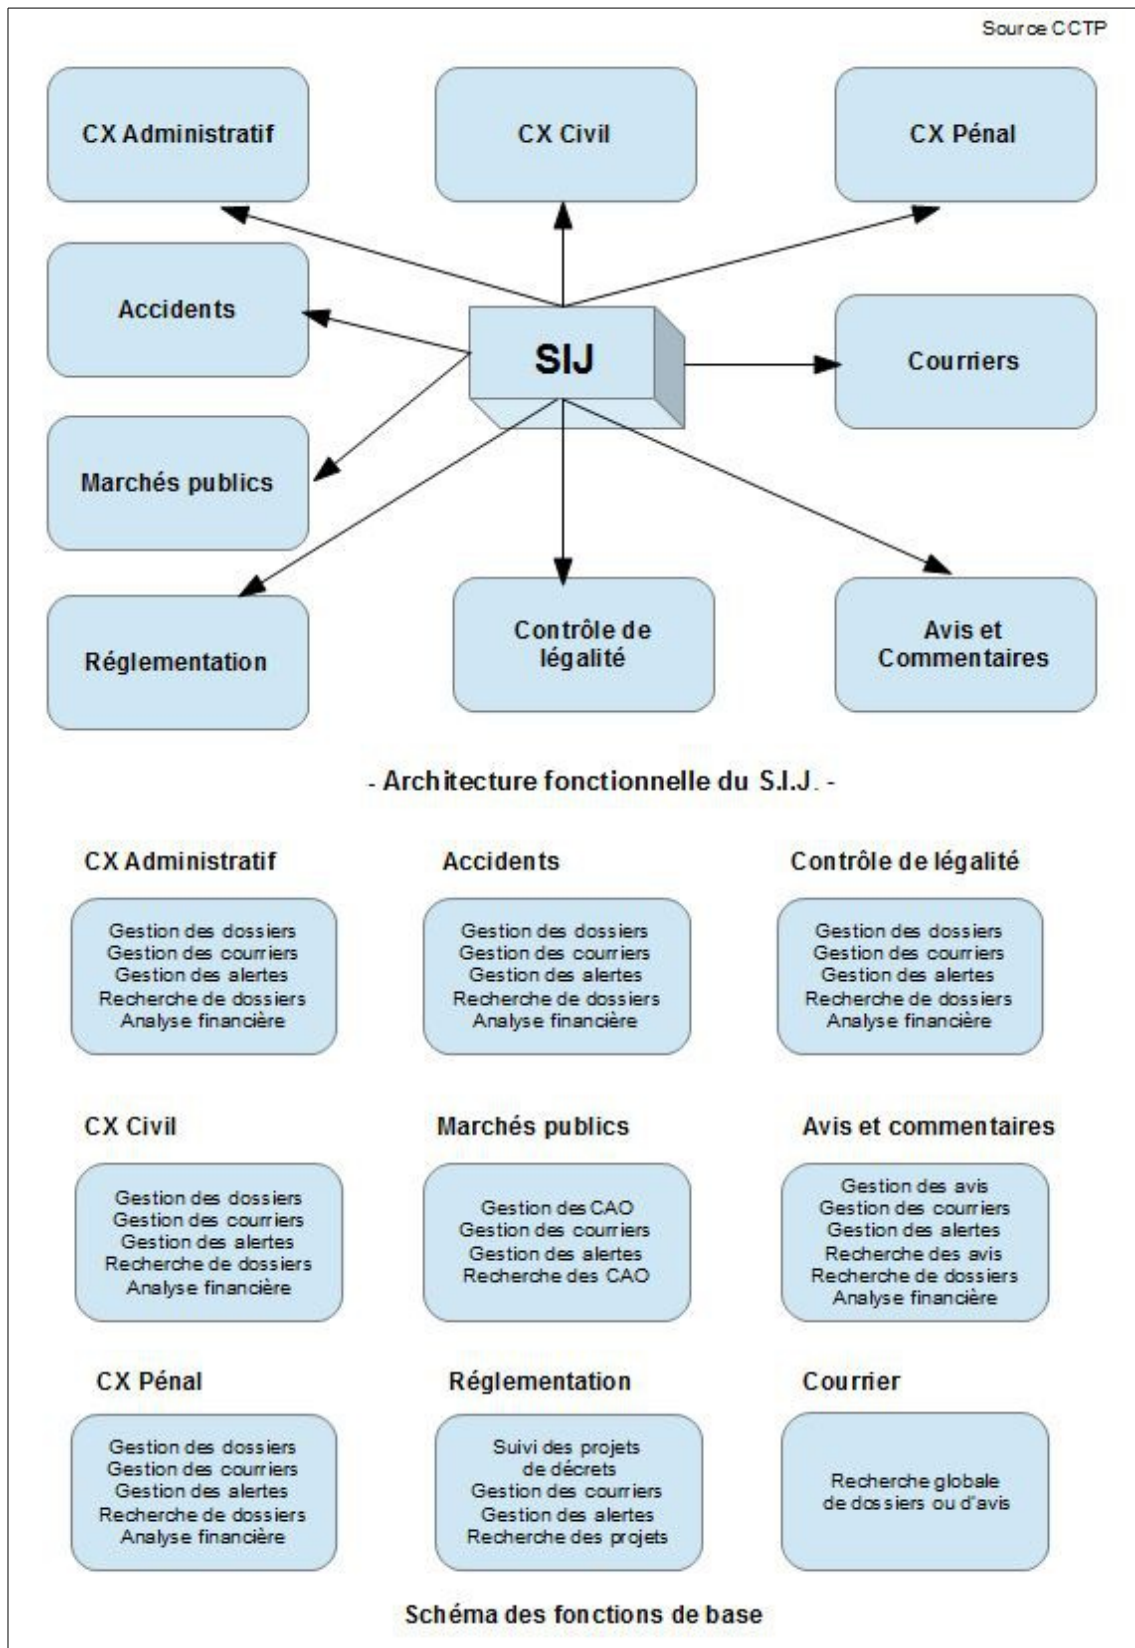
Source CCTP

CX Administratif

CX Civil

CX Pénal

Accidents

SIJ

Courriers

Marchés publics

Réglementation

Contrôle de légalité

Avis et Commentaires

- Architecture fonctionnelle du S.I.J. -

CX Administratif

Gestion des dossiers
Gestion des courriers
Gestion des alertes
Recherche de dossiers
Analyse financière

Accidents

Gestion des dossiers
Gestion des courriers
Gestion des alertes
Recherche de dossiers
Analyse financière

Contrôle de légalité

Gestion des dossiers
Gestion des courriers
Gestion des alertes
Recherche de dossiers
Analyse financière

CX Civil

Gestion des dossiers
Gestion des courriers
Gestion des alertes
Recherche de dossiers
Analyse financière

Marchés publics

Gestion des CAO
Gestion des courriers
Gestion des alertes
Recherche des CAO

Avis et commentaires

Gestion des avis
Gestion des courriers
Gestion des alertes
Recherche des avis
Recherche de dossiers
Analyse financière

CX Pénal

Gestion des dossiers
Gestion des courriers
Gestion des alertes
Recherche de dossiers
Analyse financière

Réglementation

Suivi des projets de décrets
Gestion des courriers
Gestion des alertes
Recherche des projets

Courrier

Recherche globale de dossiers ou d'avis

Schéma des fonctions de base